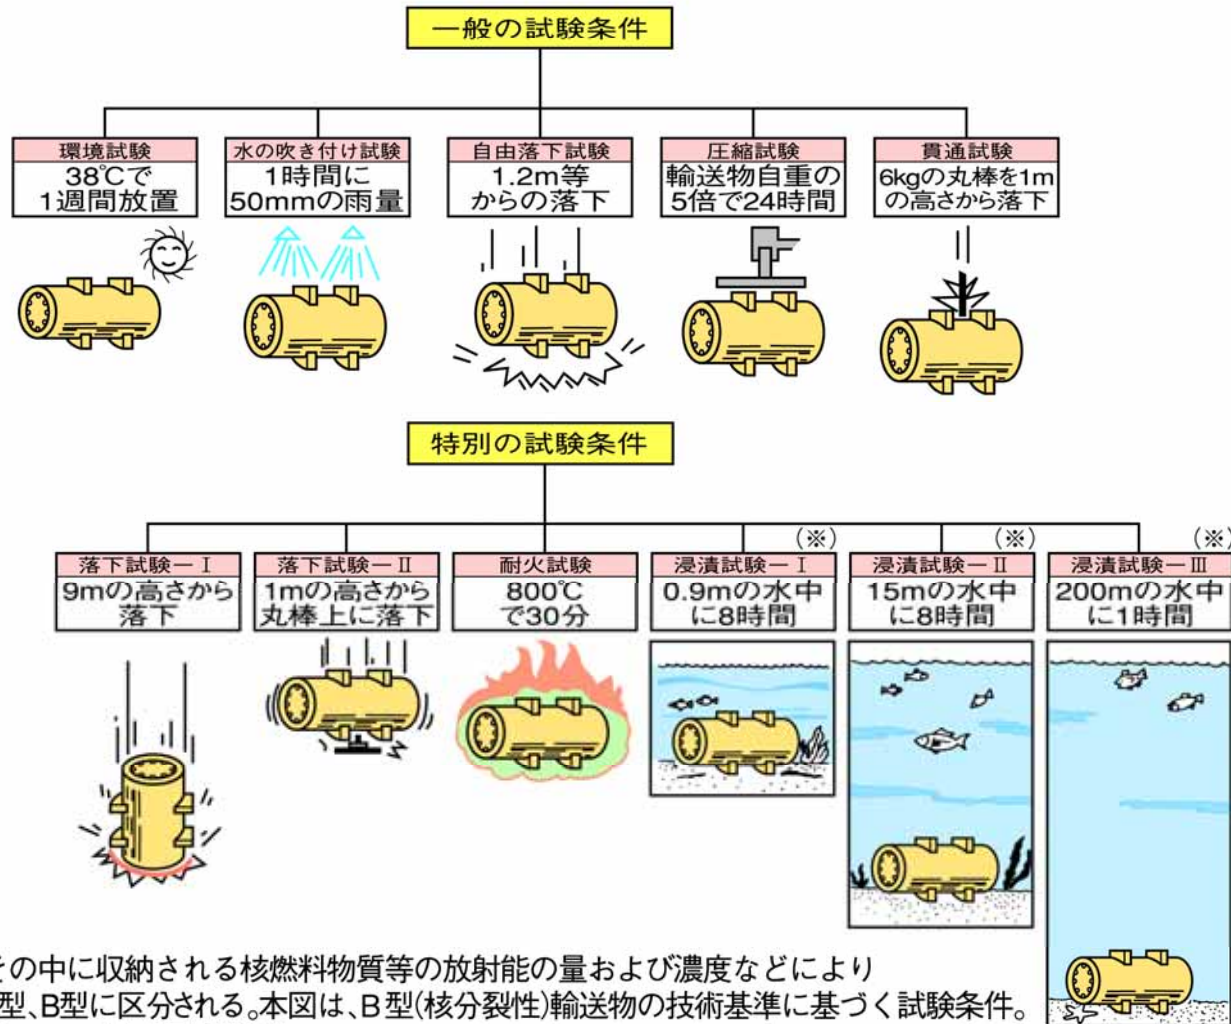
一般の試験条件

環境試験
38℃で
1週間放置

水の吹き付け試験
1時間に
50mmの雨量

自由落下試験
1.2m等
からの落下

圧縮試験
輸送物自重の
5倍で24時間

貫通試験
6kgの丸棒を1m
の高さから落下

特別の試験条件

落下試験－Ⅰ
9mの高さから
落下

落下試験－Ⅱ
1mの高さから
丸棒上に落下

耐火試験
800℃
で30分

(※)
浸漬試験－Ⅰ
0.9mの水中
に8時間

(※)
浸漬試験－Ⅱ
15mの水中
に8時間

(※)
浸漬試験－Ⅲ
200mの水中
に1時間

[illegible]その中に収納される核燃料物質等の放射能の量および濃度などにより
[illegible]型、B型に区分される。本図は、B型(核分裂性)輸送物の技術基準に基づく試験条件。